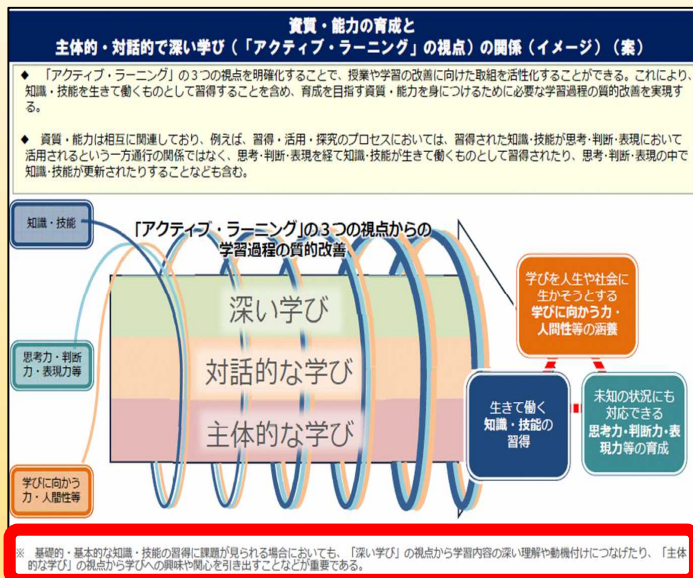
資質・能力の育成と
主体的・対話的で深い学び（「アクティブ・ラーニング」の視点）の関係（イメージ）（案）

◆ 「アクティブ・ラーニング」の３つの視点を明確化することで、授業や学習の改善に向けた取組を活性化することができる。これにより、知識・技能を生きて働くものとして習得することを含め、育成を目指す資質・能力を身につけるために必要な学習過程の質的改善を実現する。

◆ 資質・能力は相互に関連しており、例えば、習得・活用・探究のプロセスにおいては、習得された知識・技能が思考・判断・表現において活用されるという一方通行の関係ではなく、思考・判断・表現を経て知識・技能が生きて働くものとして習得されたり、思考・判断・表現の中で知識・技能が更新されたりすることなども含む。

知識・技能

「アクティブ・ラーニング」の３つの視点からの学習過程の質的改善

思考力・判断力・表現力等

学びに向かう力・人間性等

深い学び

対話的な学び

主体的な学び

学びを人生や社会に生かそうとする学びに向かう力・人間性等の涵養

生きて働く知識・技能の習得

未知の状況にも対応できる思考力・判断力・表現力等の育成

※ 基礎的・基本的な知識・技能の習得に課題が見られる場合においても、「深い学び」の視点から学習内容の深い理解や動機付けにつなげたり、「主体的な学び」の視点から学びへの興味や関心を引き出すことなどが重要である。